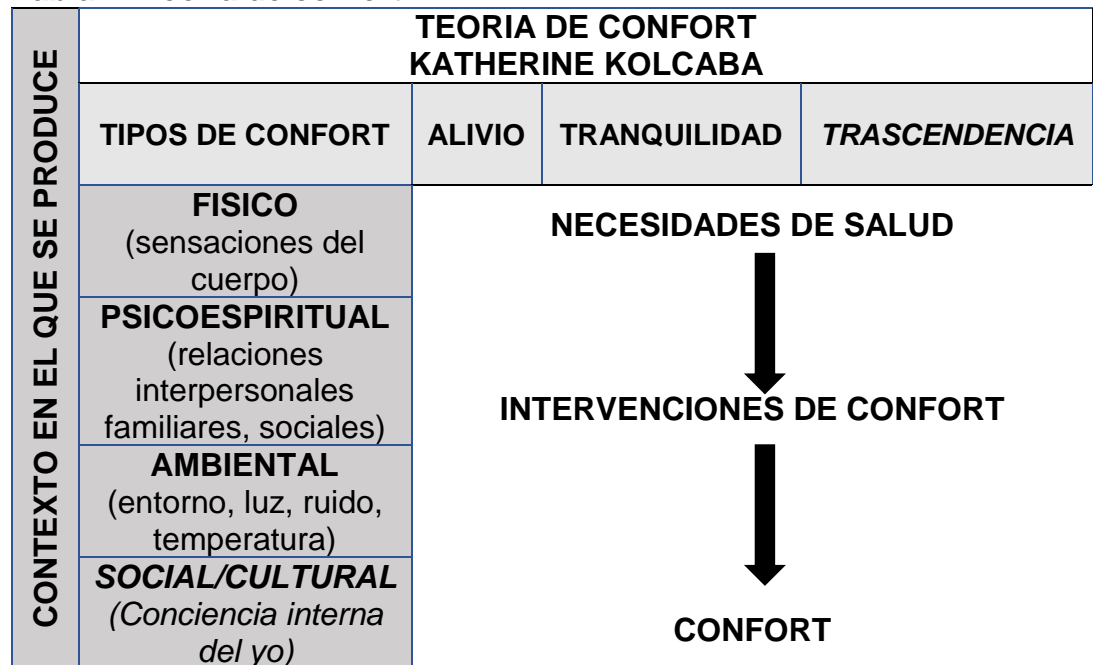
CONTEXTO EN EL QUE SE PRODUCE

| TEORIA DE CONFORT KATHERINE KOLCABA | | | |
|---|---|---|---|
| TIPOS DE CONFORT | ALIVIO | TRANQUILIDAD | *TRASCENDENCIA* |
| FISICO (sensaciones del cuerpo) | NECESIDADES DE SALUD | | |
| PSICOESPIRITUAL (relaciones interpersonales familiares, sociales) | INTERVENCIONES DE CONFORT | | |
| AMBIENTAL (entorno, luz, ruido, temperatura) | | | |
| *SOCIAL/CULTURAL (Conciencia interna del yo)* | CONFORT | | |